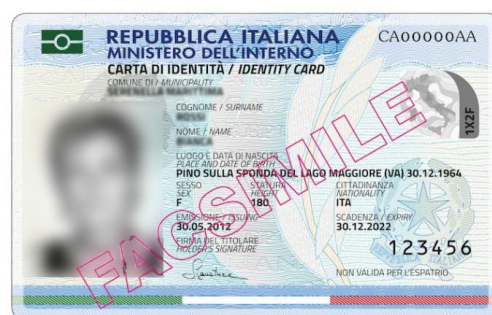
REPUBBLICA ITALIANA
MINISTERO DELL'INTERNO
CA00000AA
CARTA DI IDENTITÀ / IDENTITY CARD
COMUNE DI / MUNICIPALITY
SENIGALLIA MARITTIMA
COGNOME / SURNAME
ROSSI
NOME / NAME
BIANCA
LUOGO E DATA DI NASCITA
PLACE AND DATE OF BIRTH
PINO SULLA SPONDA DEL LAGO MAGGIORE (VA) 30.12.1964
SESSO
SEX
F
STATURA
HEIGHT
180
CITTADINANZA
NATIONALITY
ITA
EMISSIONE / ISSUING
30.05.2012
SCADENZA / EXPIRY
30.12.2022
FIRMA DEL TITOLARE
HOLDER'S SIGNATURE
123456
NON VALIDA PER L'ESPATRIO
1X2F
FACSIMILE